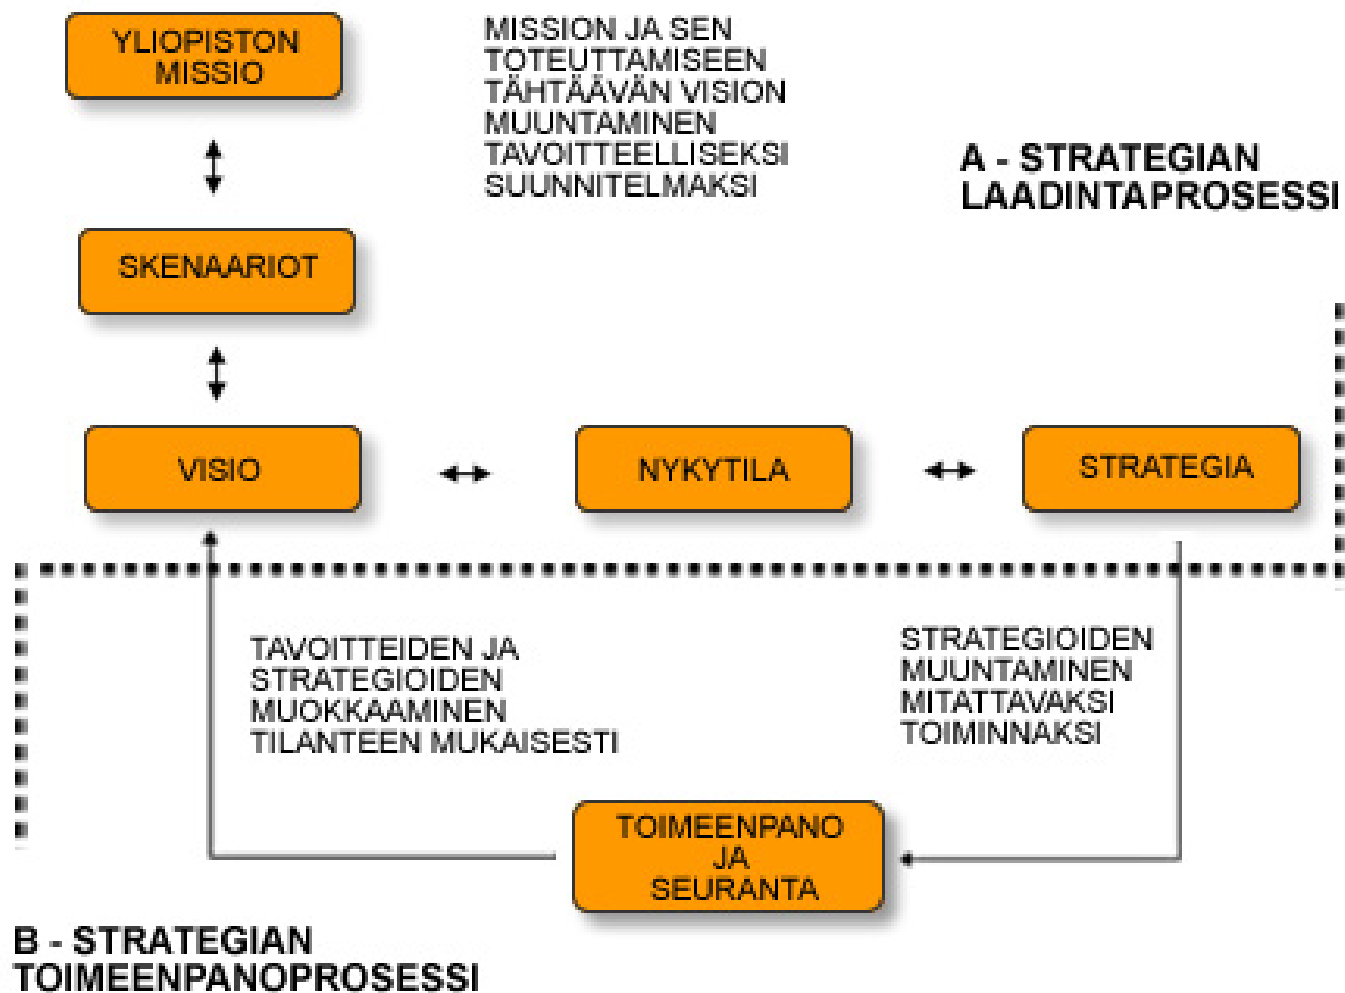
YLIOPISTON MISSIO

MISSION JA SEN TOTEUTTAMISEEN TÄHTÄÄVÄN VISION MUUNTAMINEN TAVOITTEELLISEKSI SUUNNITELMAKSI

A - STRATEGIAN LAADINTAPROSESSI

SKENAARIOT

VISIO

NYKYTILA

STRATEGIA

TAVOITTEIDEN JA STRATEGIOIDEN MUOKKAAMINEN TILANTEEN MUKAISESTI

STRATEGIOIDEN MUUNTAMINEN MITATTAVAKSI TOIMINNAKSI

TOIMEENPANO JA SEURANTA

B - STRATEGIAN TOIMEENPANOPROSESSI